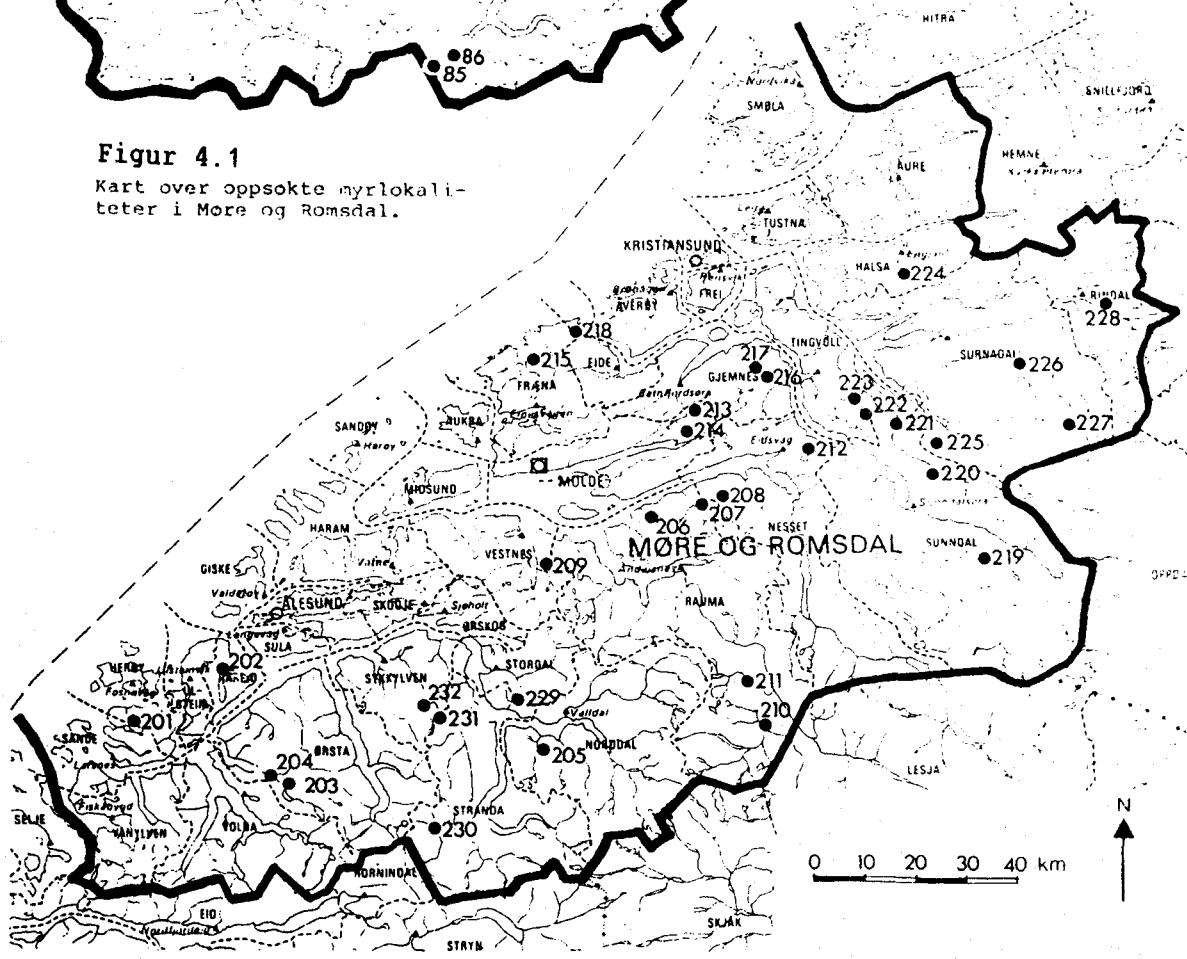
86
85

Figur 4.1
Kart over oppsokte myrlokaliteter i Møre og Romsdal.

HITRA
SMØLA
SNILLFJORD
AURE
HEMNE
TUSTNA
KRISTIANSUND
HALSA
224
RINDAL
228
AVERØY
FREI
218
215
EIDE
217
GJEMNES
216
TINGVOLL
SURNADAL
226
FRÆNA
223
222
221
227
213
214
225
SANDØY
AUKRA
212
220
MOLDE
MIDSUND
208
207
HARAM
206
NESSET
MØRE OG ROMSDAL
SUNNDAL
219
OPPDAL
VESTNES
209
GISKE
ÅLESUND
SKODJE
RAUMA
ØRSKOG
SULA
HERØY
202
HAREID
STORDAL
211
STRANDA
232
229
ULSTEIN
231
210
201
SANDE
NORDDAL
205
204
ØRSTA
203
LESJA
SELJE
VANYLVEN
VOLDA
STRANDA
230
N
0 10 20 30 40 km
HORNINDAL
EID
SKJÅK
STRYN